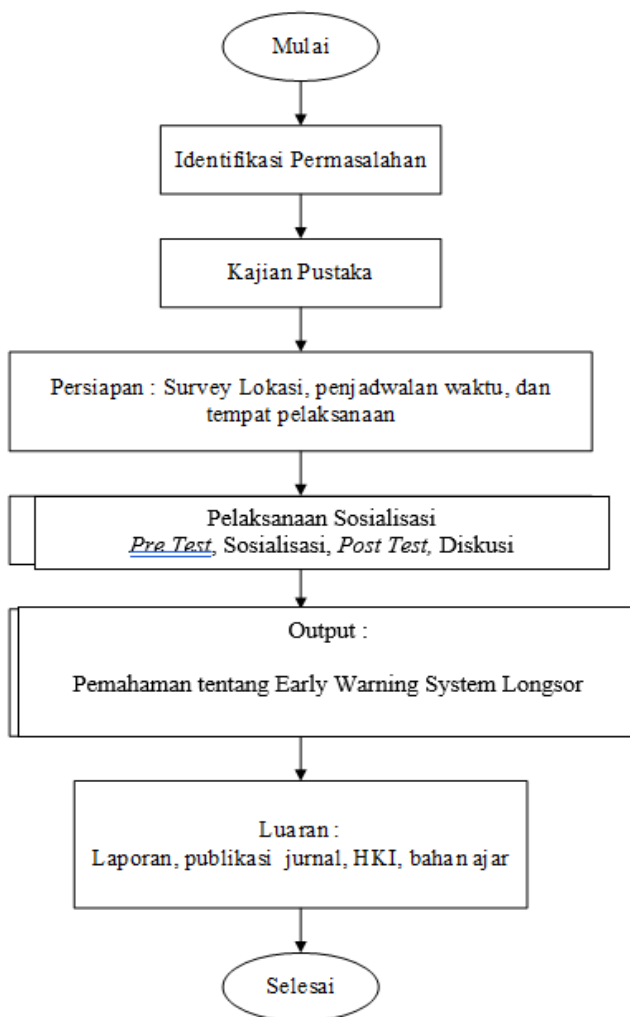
Mulai

Identifikasi Permasalahan

Kajian Pustaka

Persiapan : Survey Lokasi, penjadwalan waktu, dan tempat pelaksanaan

Pelaksanaan Sosialisasi
Pre Test, Sosialisasi, Post Test, Diskusi

Output :

Pemahaman tentang Early Warning System Longsor

Luaran :
Laporan, publikasi jurnal, HKI, bahan ajar

Selesai